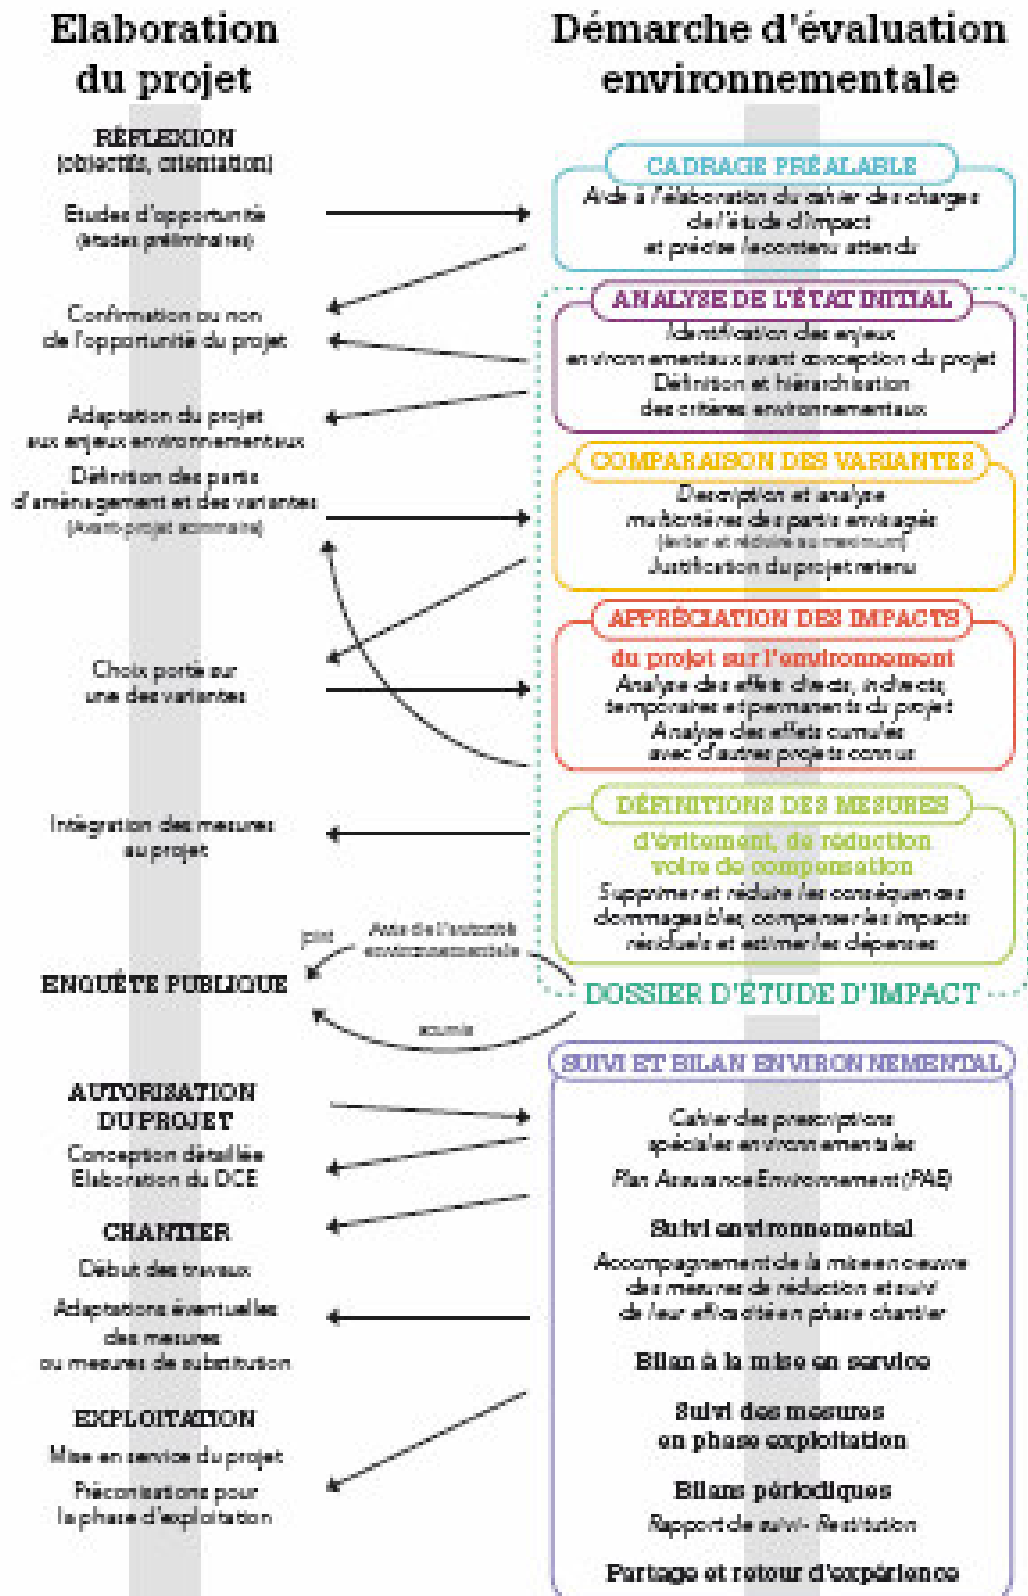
Elaboration du projet

Démarche d'évaluation environnementale

RÉFLEXION
(objectifs, orientation)

Etudes d'opportunité
(études préliminaires)

CADRAGE PRÉALABLE
Aide à l'élaboration du cahier des charges de l'étude d'impact et précise le contenu attendu

Confirmation ou non de l'opportunité du projet

ANALYSE DE L'ÉTAT INITIAL
Identification des enjeux environnementaux avant conception du projet
Définition et hiérarchisation des critères environnementaux

Adaptation du projet aux enjeux environnementaux

Définition des partis d'aménagement et des variantes
(Avant-projet sommaire)

COMPARAISON DES VARIANTES
Description et analyse multicritères des partis envisagés
(éviter et réduire au maximum)
Justification du projet retenu

Choix porté sur une des variantes

APPRÉCIATION DES IMPACTS
du projet sur l'environnement
Analyse des effets directs, indirects, temporaires et permanents du projet
Analyse des effets cumulés avec d'autres projets connus

Intégration des mesures au projet

DÉFINITIONS DES MESURES
d'évitement, de réduction voire de compensation
Supprimer et réduire les conséquences dommageables, compenser les impacts résiduels et estimer les dépenses

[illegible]

Avis de l'autorité environnementale

ENQUÊTE PUBLIQUE

DOSSIER D'ÉTUDE D'IMPACT

soumis

SUIVI ET BILAN ENVIRONNEMENTAL

AUTORISATION DU PROJET
Conception détaillée
Elaboration du DCE

Cahier des prescriptions spéciales environnementales
Plan Assurance Environnement (PAE)

CHANTIER
Début des travaux
Adaptations éventuelles des mesures ou mesures de substitution

Suivi environnemental
Accompagnement de la mise en oeuvre des mesures de réduction et suivi de leur efficacité en phase chantier

Bilan à la mise en service

EXPLOITATION
Mise en service du projet
Préconisations pour la phase d'exploitation

Suivi des mesures en phase exploitation

Bilans périodiques
Rapport de suivi - Restitution

Partage et retour d'expérience